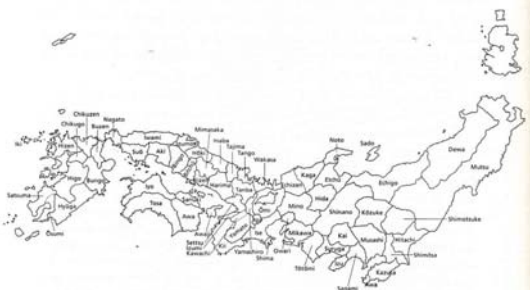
Chikuzen
Nagato
Chikugo
Buzen
Iki
Hizen
Iwami
Mimasaka
Noto
Sado
Dewa
Aki
Hoki
Tajima
Tango
Wakasa
Kaga
Etchu
Echigo
Mutsu
Suo
Higo
Bungo
Iyo
Harima
Tamba
Echizen
Hida
Satsuma
Hyuga
Tosa
Awa
Omi
Mino
Shinano
Kozuke
Shimotsuke
Osumi
Settsu
Kawachi
Yamashiro
Ise
Mikawa
Owari
Kai
Musashi
Hitachi
Shima
Totomi
Shimosa
Kazusa
Sagami
Awa